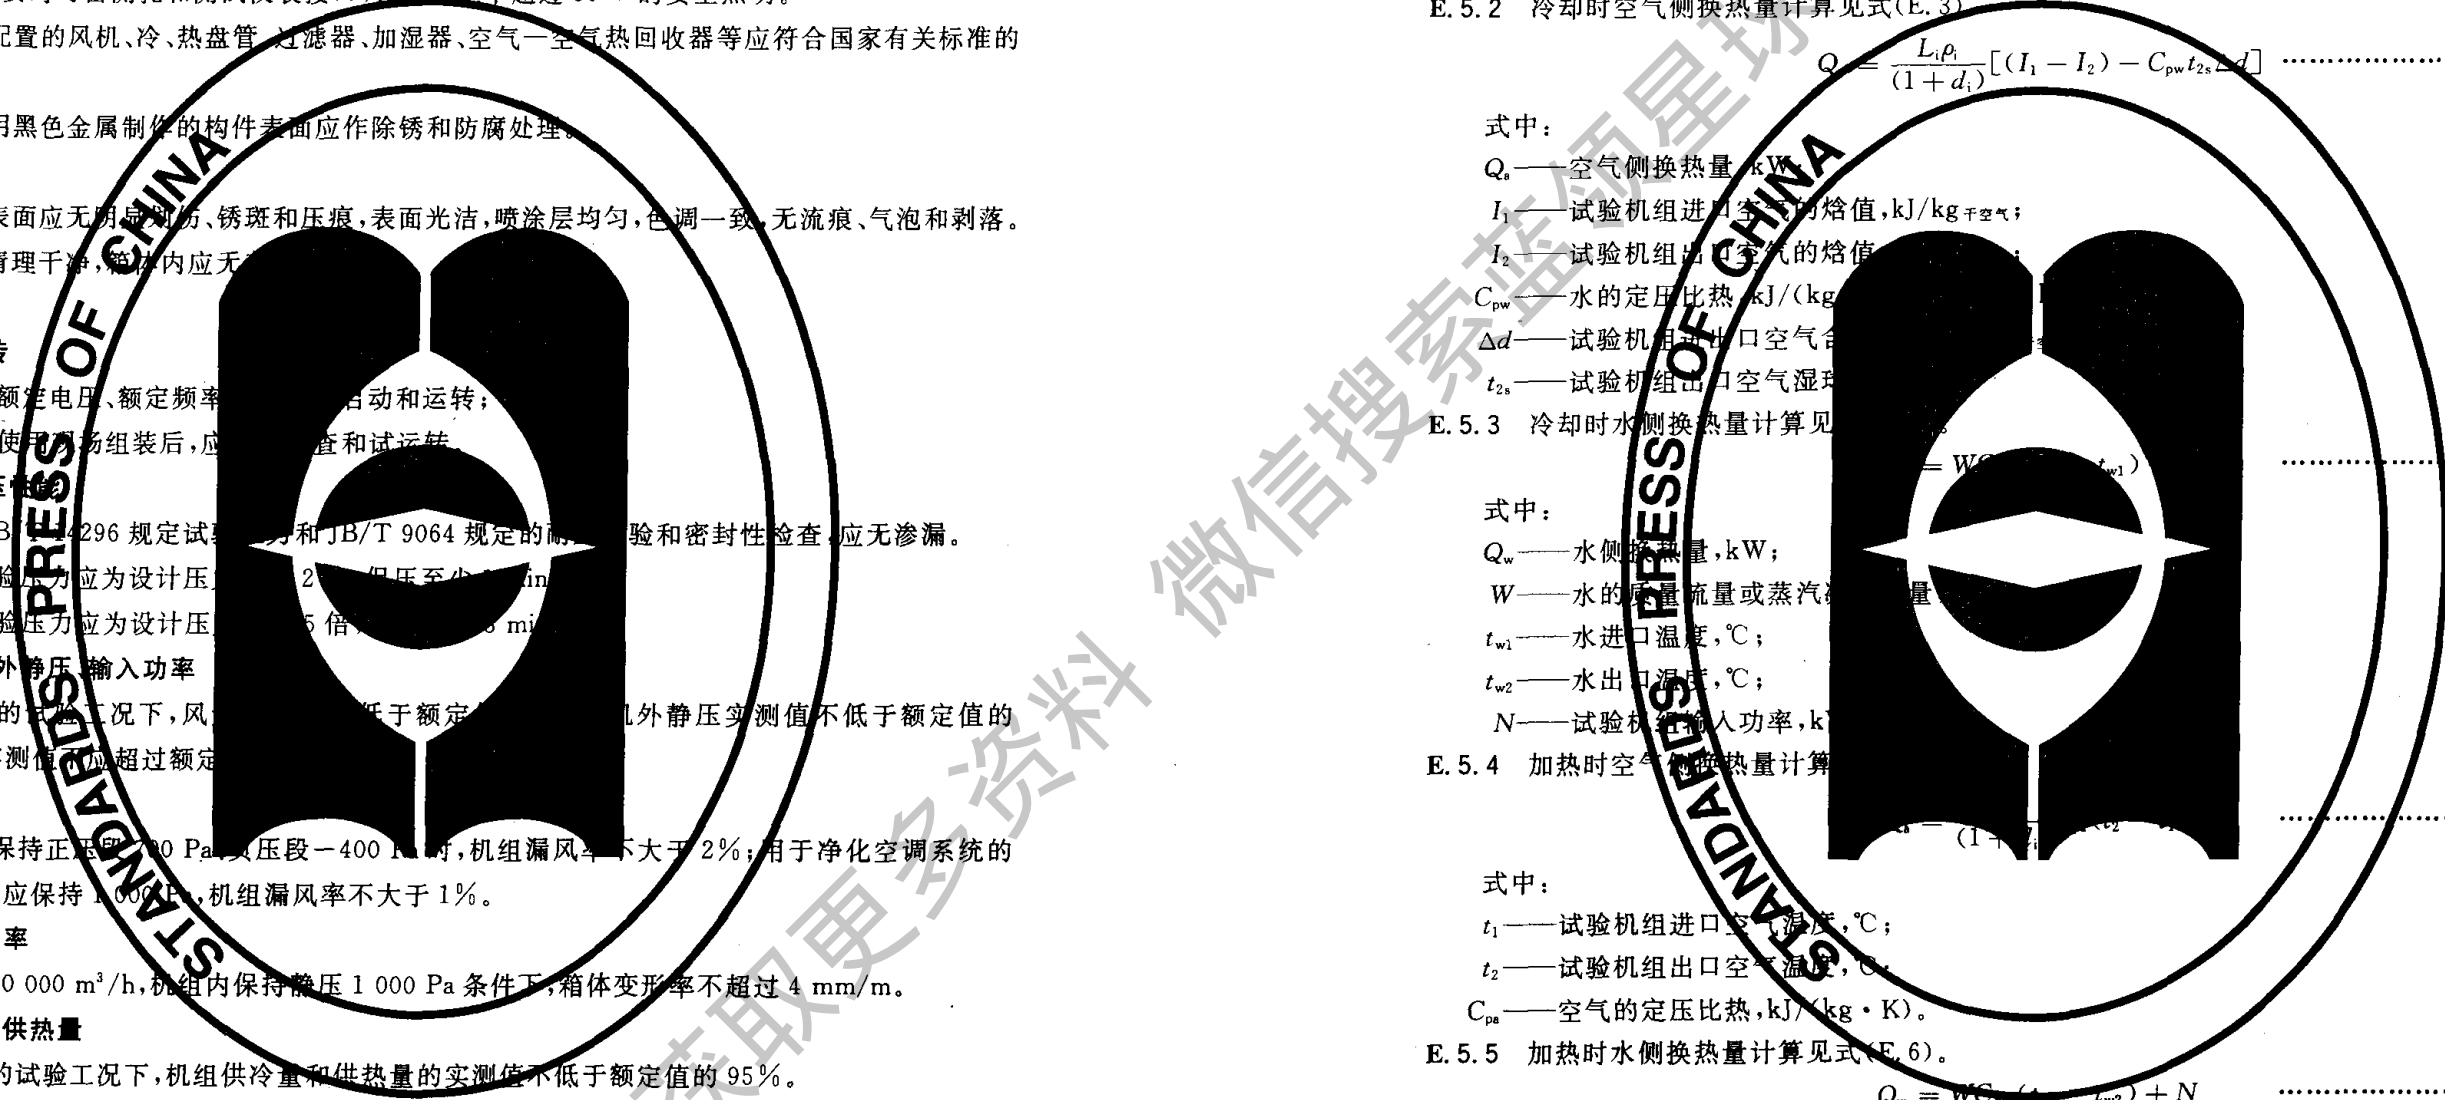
配置的风机、冷、热盘管、过滤器、加湿器、空气—空气热回收器等应符合国家有关标准的

用黑色金属制作的构件表面应作除锈和防腐处理。

表面应无明显划伤、锈斑和压痕，表面光洁，喷涂层均匀，色调一致，无流痕、气泡和剥落。
清理干净，箱体内应无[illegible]

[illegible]
额定电压、额定频率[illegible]启动和运转；
使用现场组装后，应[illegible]查和试运转。

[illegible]296 规定试验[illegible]和 JB/T 9064 规定的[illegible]验和密封性检查，应无渗漏。
验压力应为设计压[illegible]2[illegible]保压至少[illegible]min
验压力应为设计压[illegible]5 倍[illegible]mi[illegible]
外静压、输入功率
的试验工况下，风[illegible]低于额定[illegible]机外静压实测值不低于额定值的
测值不应超过额定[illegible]

保持正压段 700 Pa，负压段 −400 Pa 时，机组漏风率不大于 2%；用于净化空调系统的
应保持 1 000 Pa，机组漏风率不大于 1%。
率
0 000 m³/h，机组内保持静压 1 000 Pa 条件下，箱体变形率不超过 4 mm/m。
供热量
的试验工况下，机组供冷量和供热量的实测值不低于额定值的 95%。

E. 5. 2 冷却时空气侧换热量计算见式(E. 3)

$Q_a = \frac{L_i\rho_i}{(1+d_i)}[(I_1 - I_2) - C_{pw}t_{2s}\Delta d]$ ……………

式中：
$Q_a$——空气侧换热量，kW；
$I_1$——试验机组进口空气的焓值，kJ/kg干空气；
$I_2$——试验机组出口空气的焓值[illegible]
$C_{pw}$——水的定压比热，kJ/(kg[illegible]
$\Delta d$——试验机组进出口空气含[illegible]
$t_{2s}$——试验机组出口空气湿球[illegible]
E. 5. 3 冷却时水侧换热量计算见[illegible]

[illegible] = WC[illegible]$t_{w1}$) ……………

式中：
$Q_w$——水侧换热量，kW；
$W$——水的质量流量或蒸汽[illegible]量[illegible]
$t_{w1}$——水进口温度，℃；
$t_{w2}$——水出口温度，℃；
$N$——试验机组输入功率，k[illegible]
E. 5. 4 加热时空气侧换热量计算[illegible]

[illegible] = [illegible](1 + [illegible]$(t_2$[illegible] ……………

式中：
$t_1$——试验机组进口空气温度，℃；
$t_2$——试验机组出口空气温度，℃；
$C_{pa}$——空气的定压比热，kJ/(kg·K)。
E. 5. 5 加热时水侧换热量计算见式(E. 6)。

$Q_w = WC_{pw}(t_{w1} - t_{w2}) + N$ ……………

STANDARDS PRESS OF CHINA
获取更多资料 微信搜索蓝领星球